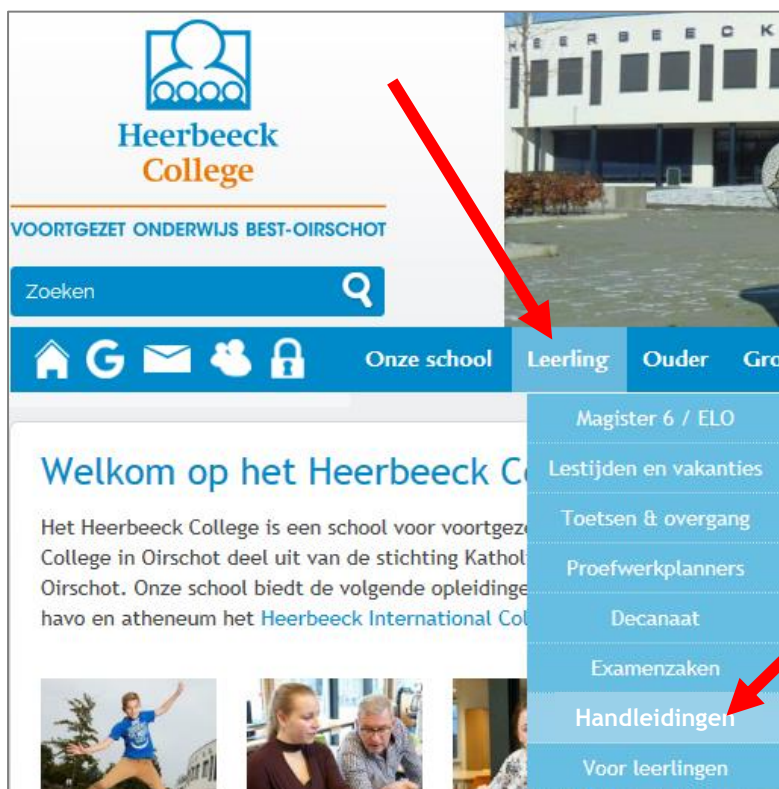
Heerbeeck College

VOORTGEZET ONDERWIJS BEST-OIRSCHOT

HEERBEECK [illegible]

Zoeken

Onze school Leerling Ouder Gro

Magister 6 / ELO
Lestijden en vakanties
Toetsen & overgang
Proefwerkplanners
Decanaat
Examenzaken
Handleidingen
Voor leerlingen

Welkom op het Heerbeeck Co

Het Heerbeeck College is een school voor voortgez College in Oirschot deel uit van de stichting Kathol Oirschot. Onze school biedt de volgende opleidinge havo en atheneum het Heerbeeck International Col